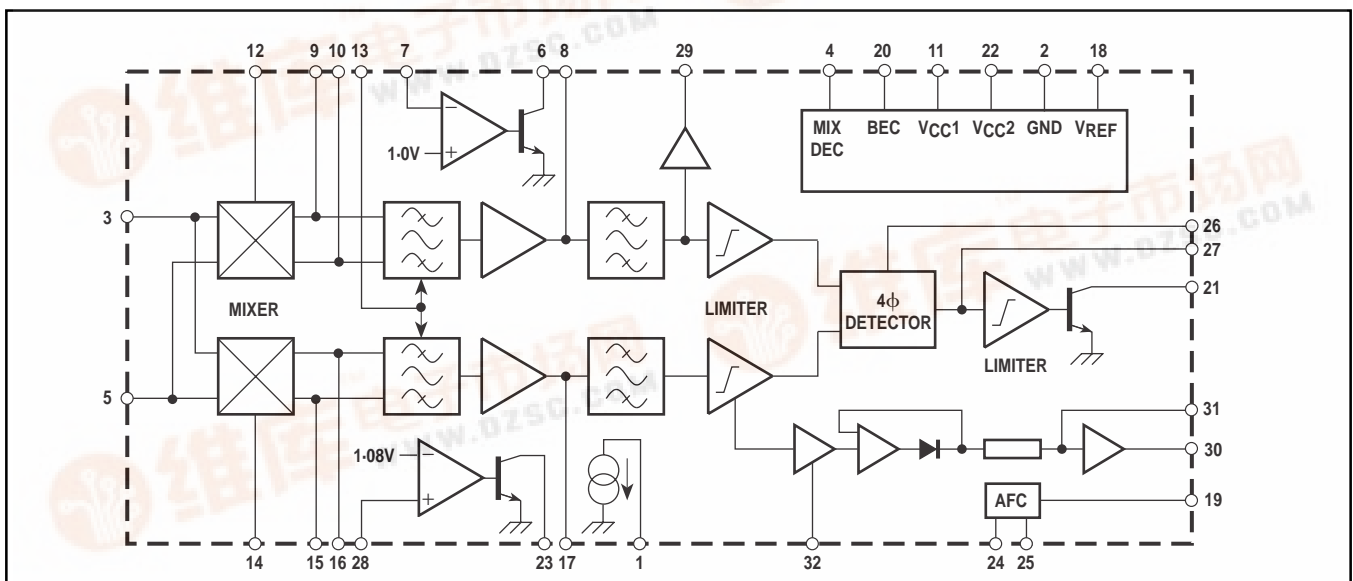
12 9 10 13 7 6 8 29 4 20 11 22 2 18

$-$
1·0V
$+$

MIX DEC
BEC
$V_{CC}1$
$V_{CC}2$
GND
$V_{REF}$

3
26
27
MIXER
LIMITER
4Φ DETECTOR
21
LIMITER
5

1·08V
$-$
$+$
31
30
AFC
19

14 15 16 28 23 17 1 32 24 25

www.dzsc.com